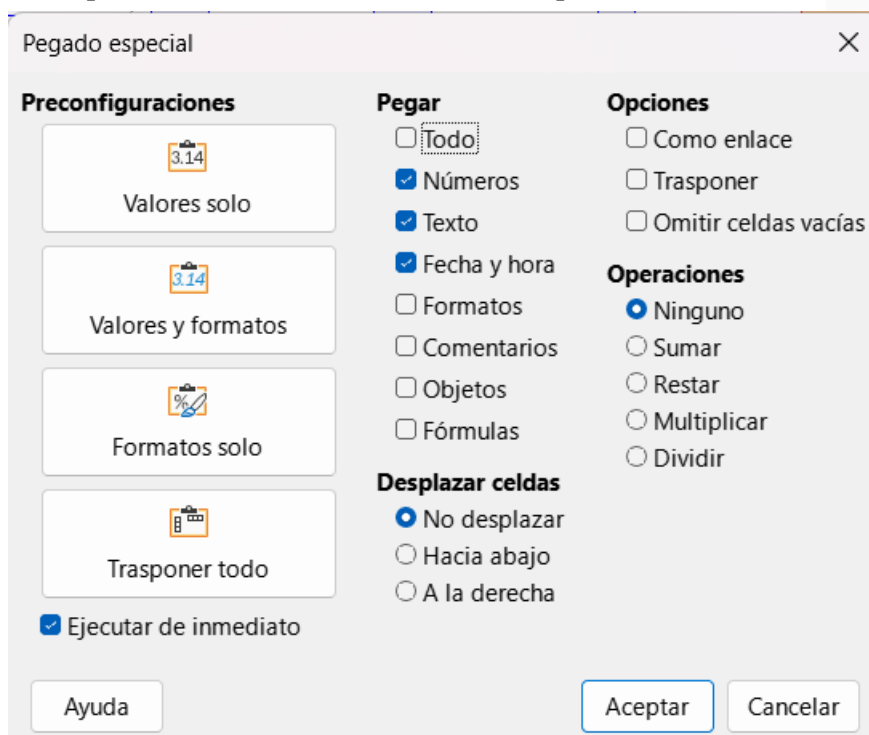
Pegado especial

×

Preconfiguraciones

3.14

Valores solo

3.14

Valores y formatos

%

Formatos solo

Trasponer todo

Ejecutar de inmediato

Pegar

Todo

Números

Texto

Fecha y hora

Formatos

Comentarios

Objetos

Fórmulas

Desplazar celdas

No desplazar

Hacia abajo

A la derecha

Opciones

Como enlace

Trasponer

Omitir celdas vacías

Operaciones

Ninguno

Sumar

Restar

Multiplicar

Dividir

Ayuda

Aceptar

Cancelar